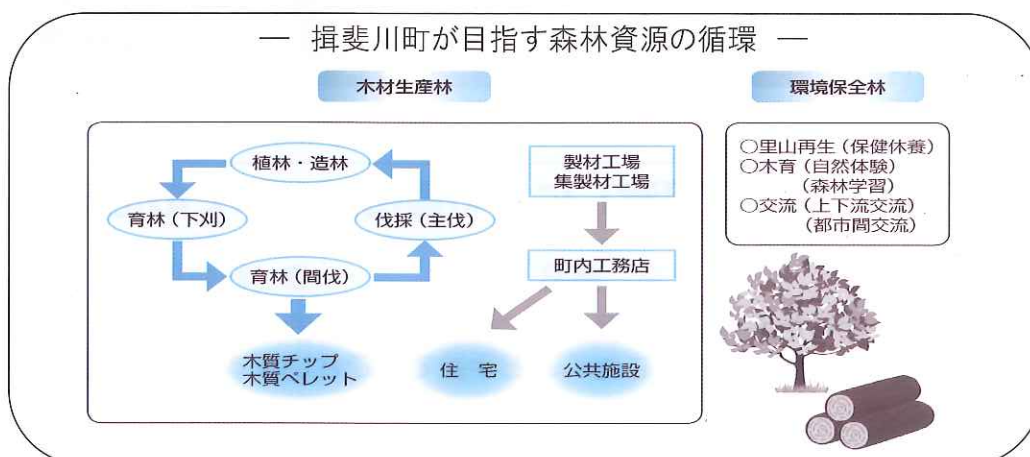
— 揖斐川町が目指す森林資源の循環 —

木材生産林

植林・造林

育林（下刈）

伐採（主伐）

育林（間伐）

木質チップ
木質ペレット

製材工場
集製材工場

町内工務店

住 宅

公共施設

環境保全林

○里山再生（保健休養）
○木育（自然体験）
（森林学習）
○交流（上下流交流）
（都市間交流）